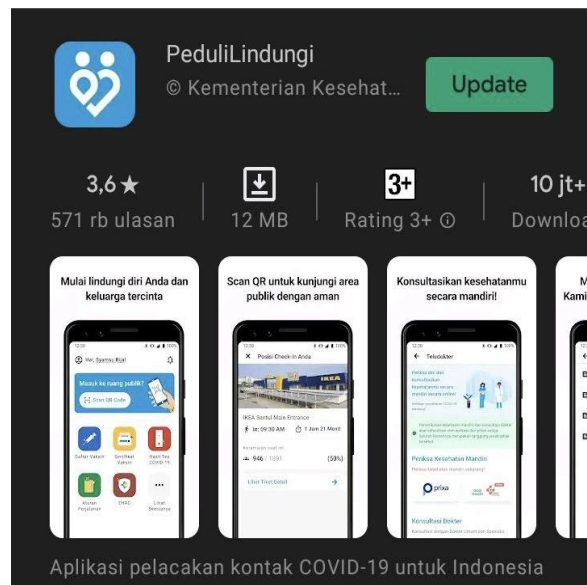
PeduliLindungi

© Kementerian Kesehat...

Update

3,6 ★
571 rb ulasan

12 MB

3+
Rating 3+ ⓘ

10 jt+
Downloa

Mulai lindungi diri Anda dan keluarga tercinta

Halo, Syamsu Rizal

Masuk ke ruang publik?

Scan QR Code

Daftar Vaksin

Sertifikat Vaksin

Hasil Tes COVID-19

Aturan Perjalanan

EHAC

Lihat Semuanya

Scan QR untuk kunjungi area publik dengan aman

Posisi Check-in Anda

IKEA

IKEA Sentul Main Entrance

In: 09:30 AM

1 Juni 21 Masuk

946 / 1891

(50%)

Lihat Tiket Detail

Konsultasikan kesehatanmu secara mandiri!

Teledokter

Periksa Kesehatan Mandiri

prixa

Konsultasi Dokter

M
Kami

Aplikasi pelacakan kontak COVID-19 untuk Indonesia